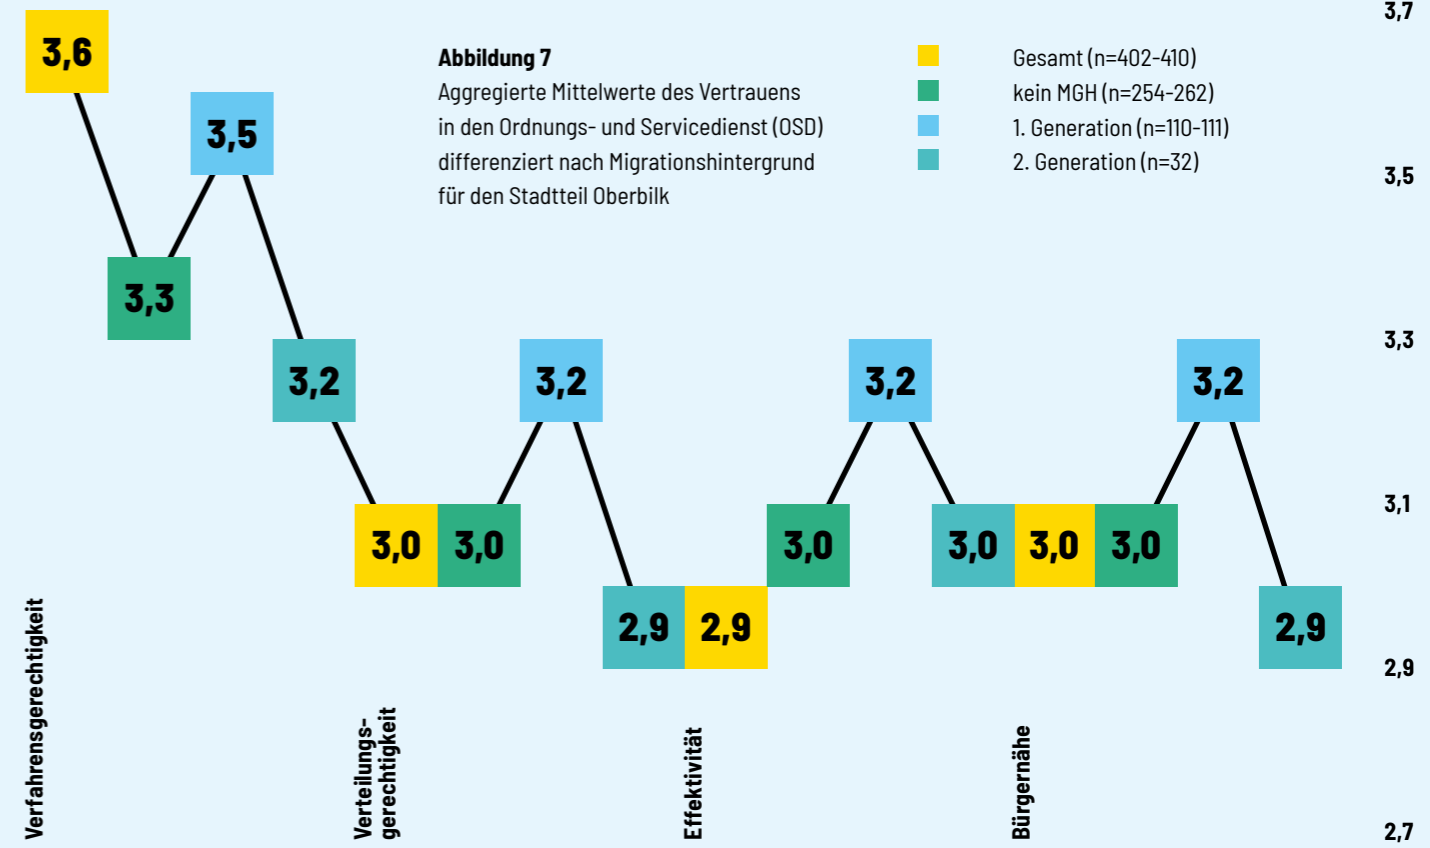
**Abbildung 7**
Aggregierte Mittelwerte des Vertrauens in den Ordnungs- und Servicedienst (OSD) differenziert nach Migrationshintergrund für den Stadtteil Oberbilk

Gesamt (n=402-410)
kein MGH (n=254-262)
1. Generation (n=110-111)
2. Generation (n=32)

3,7
3,5
3,3
3,1
2,9
2,7

3,6
3,3
3,5
3,2
3,0
3,0
3,2
2,9
2,9
3,0
3,2
3,0
3,0
3,0
3,2
2,9

Verfahrensgerechtigkeit
Verteilungsgerechtigkeit
Effektivität
Bürgernähe